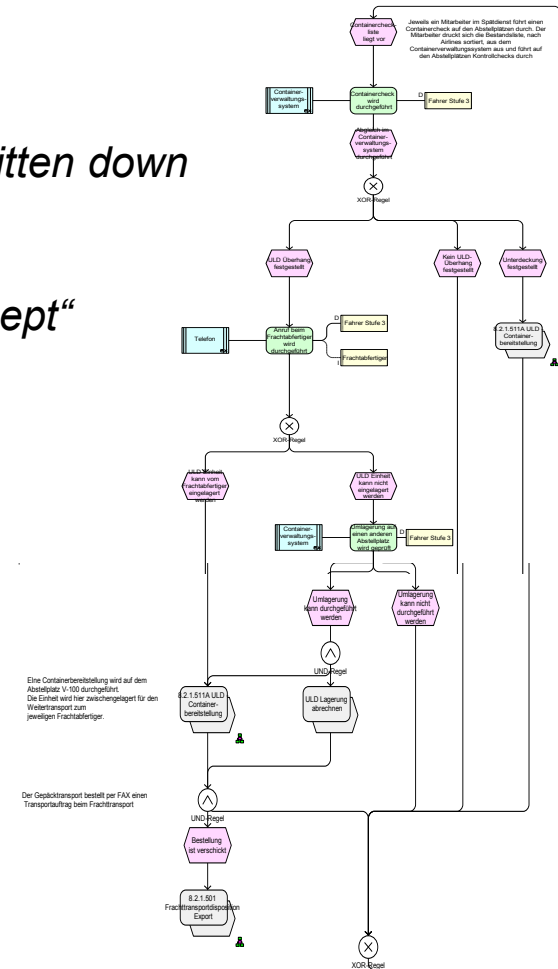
itten down

ept"

Containercheck liste liegt vor

Jeweils ein Mitarbeiter im Spätdienst führt einen Containercheck auf den Abstellplätzen durch. Der Mitarbeiter druckt sich die Bestandsliste, nach Airlines sortiert, aus dem Containerverwaltungssystem aus und führt auf den Abstellplätzen Kontrollchecks durch

Containerverwaltungssystem

Containercheck wird durchgeführt

D

Fahrer Stufe 3

Abgleich im Containerverwaltungssystem durchgeführt

XOR-Regel

ULD Überhang festgestellt

Kein ULD-Überhang festgestellt

Unterdeckung festgestellt

Telefon

Anruf beim Frachtabfertiger wird durchgeführt

D

Fahrer Stufe 3

Frachtabfertiger

8.2.1.511A ULD Containerbereitstellung

XOR-Regel

ULD Einheit kann vom Frachtabfertiger eingelagert werden

ULD Einheit kann nicht eingelagert werden

Containerverwaltungssystem

Umlagerung auf einen anderen Abstellplatz wird geprüft

Fahrer Stufe 3

Umlagerung kann durchgeführt werden

Umlagerung kann nicht durchgeführt werden

UND-Regel

Eine Containerbereitstellung wird auf dem Abstellplatz V-100 durchgeführt. Die Einheit wird hier zwischengelagert für den Weitertransport zum jeweiligen Frachtabfertiger.

8.2.1.511A ULD Containerbereitstellung

ULD Lagerung abrechnen

Der Gepäcktransport bestellt per FAX einen Transportauftrag beim Frachttransport

UND-Regel

Bestellung ist verschickt

8.2.1.501 Frachttransportdisposition Export

XOR-Regel